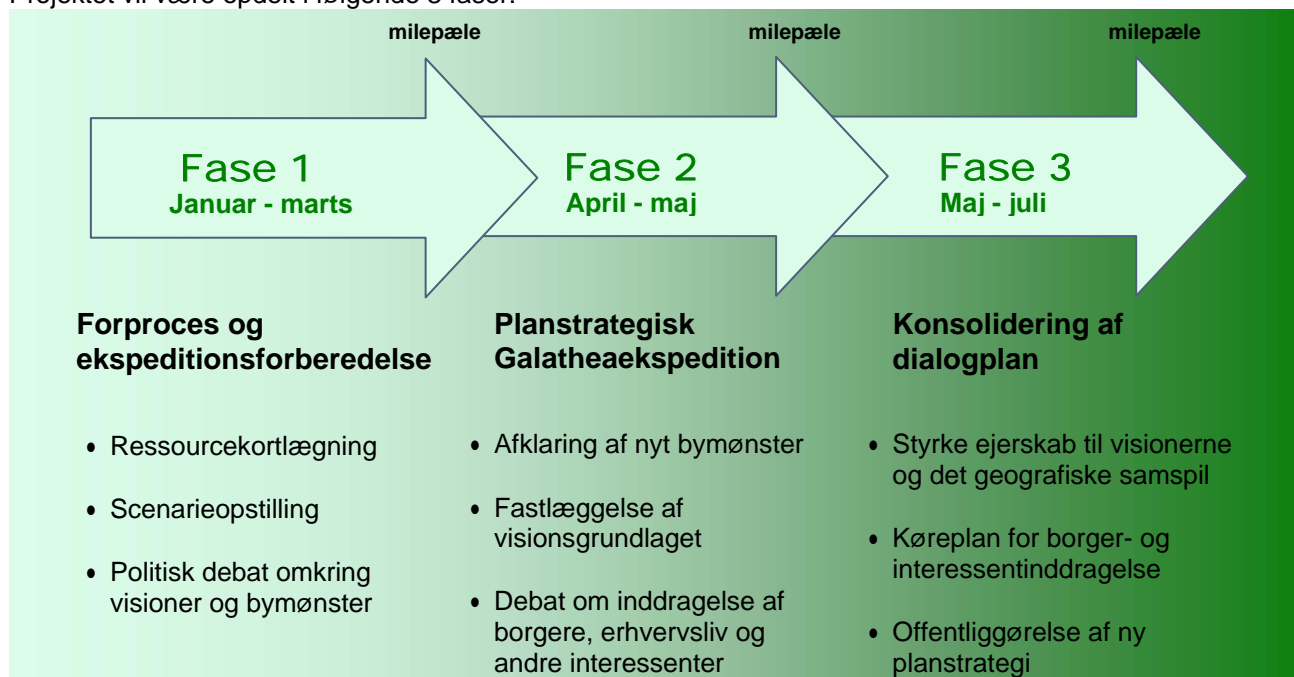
Projektet vil være opdelt i følgende 3 faser:

milepæle

milepæle

milepæle

Fase 1
Januar - marts

Fase 2
April - maj

Fase 3
Maj - juli

Forproces og ekspeditionsforberedelse

- Ressourcekortlægning
- Scenarieopstilling
- Politisk debat omkring visioner og bymønster

Planstrategisk Galatheaekspedition

- Afklaring af nyt bymønster
- Fastlæggelse af visionsgrundlaget
- Debat om inddragelse af borgere, erhvervsliv og andre interessenter

Konsolidering af dialogplan

- Styrke ejerskab til visionerne og det geografiske samspil
- Køreplan for borger- og interessentinddragelse
- Offentliggørelse af ny planstrategi